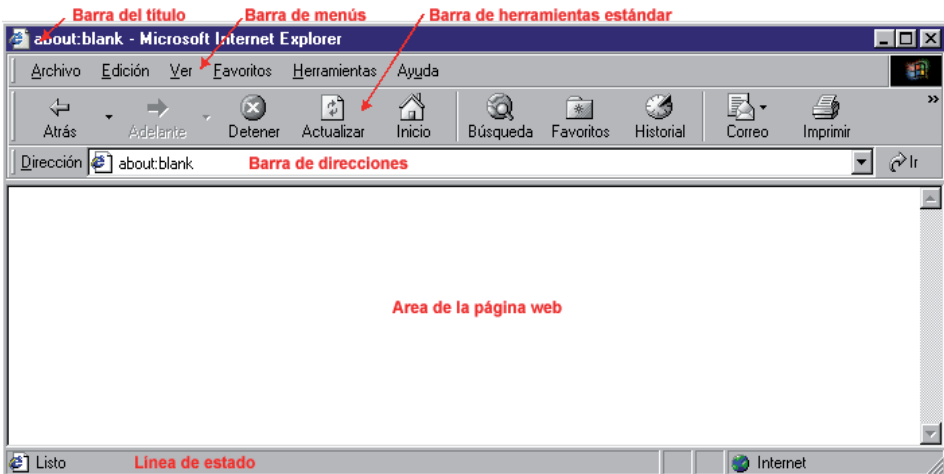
Barra del título
Barra de menús
Barra de herramientas estándar

about:blank - Microsoft Internet Explorer

Archivo Edición Ver Favoritos Herramientas Ayuda

Atrás Adelante Detener Actualizar Inicio Búsqueda Favoritos Historial Correo Imprimir

Dirección about:blank
Barra de direcciones
Ir

Area de la página web

Listo
Linea de estado
Internet